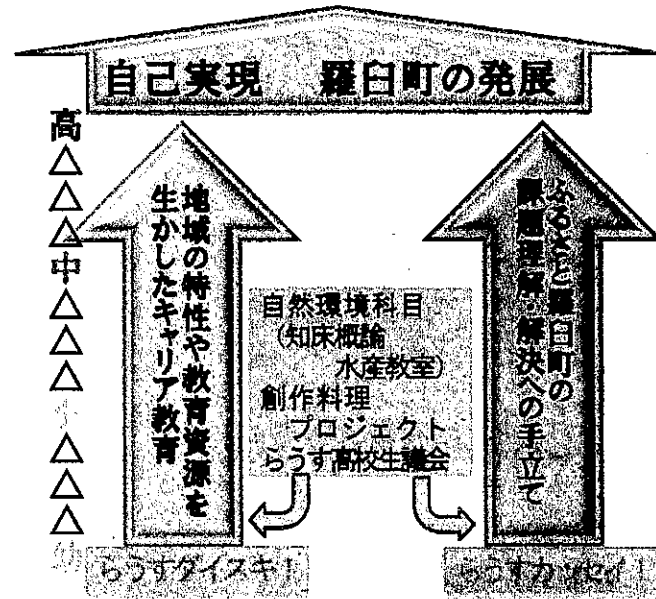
自己実現　羅臼町の発展

高
△
△
△
中
△
△
△
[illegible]
△
△
△
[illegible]

地域の特性や教育資源を生かしたキャリア教育

自然環境科目
（知床概論
水産教室）
創作料理
プロジェクト
らうす高校生議会

ふるさと羅臼町の課題理解　解決への手立て

らうすダイスキ！

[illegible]